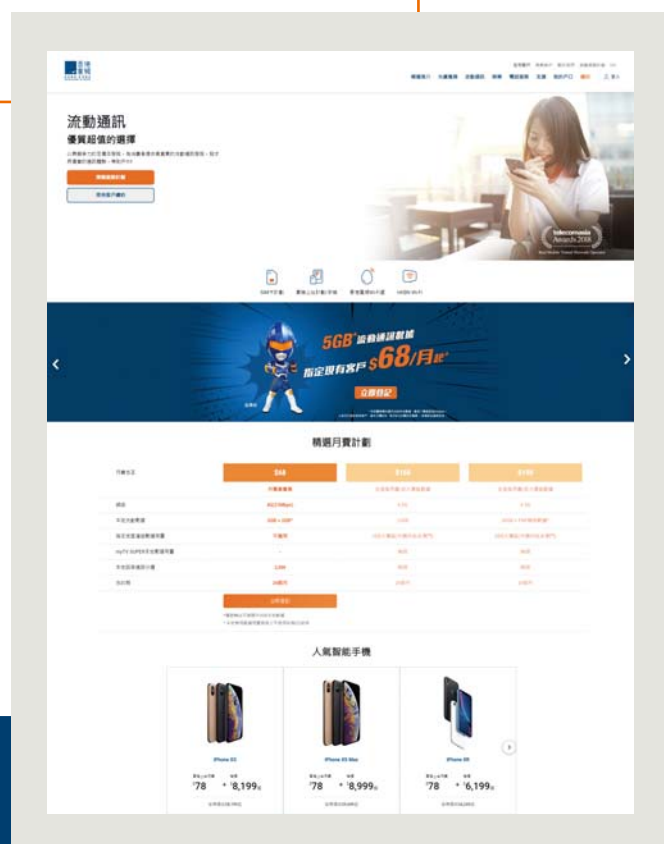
流動通訊
優質超值的選擇

telecomasia Awards 2018

5GB 流動通話數據
指定現有客戶 $68/月起
立即登記

精選月費計劃

$68
$168
$198

iPhone XS
iPhone XS Max
iPhone XR

$78 + $8,199
$78 + $8,999
$78 + $6,199

人氣智能手機